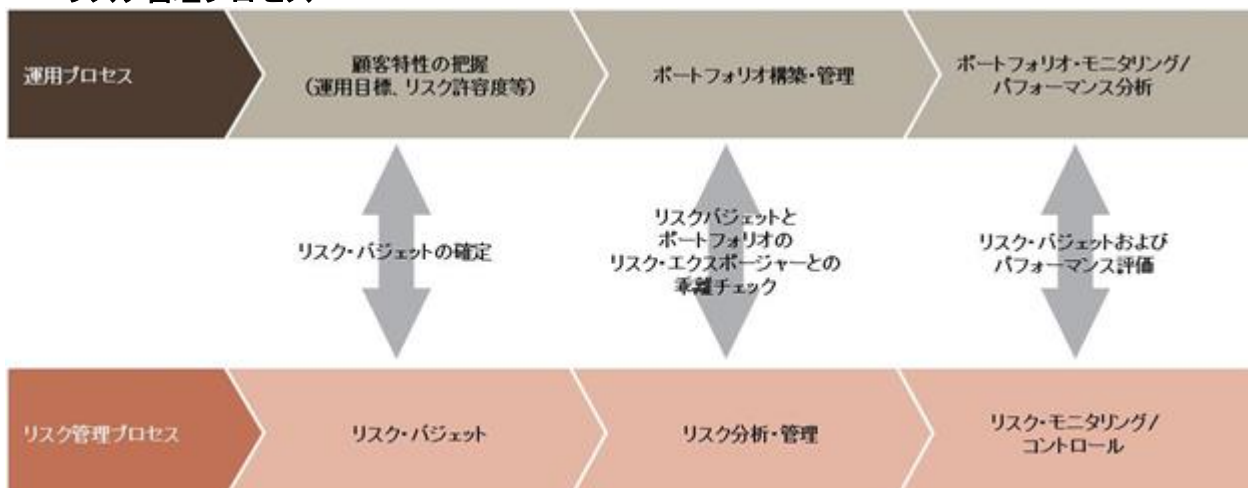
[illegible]

運用プロセス

顧客特性の把握
(運用目標、リスク許容度等)

ポートフォリオ構築・管理

ポートフォリオ・モニタリング/
パフォーマンス分析

リスク・バジェットの確定

リスクバジェットと
ポートフォリオの
リスク・エクスポージャーとの
乖離チェック

リスク・バジェットおよび
パフォーマンス評価

リスク管理プロセス

リスク・バジェット

リスク分析・管理

リスク・モニタリング/
コントロール